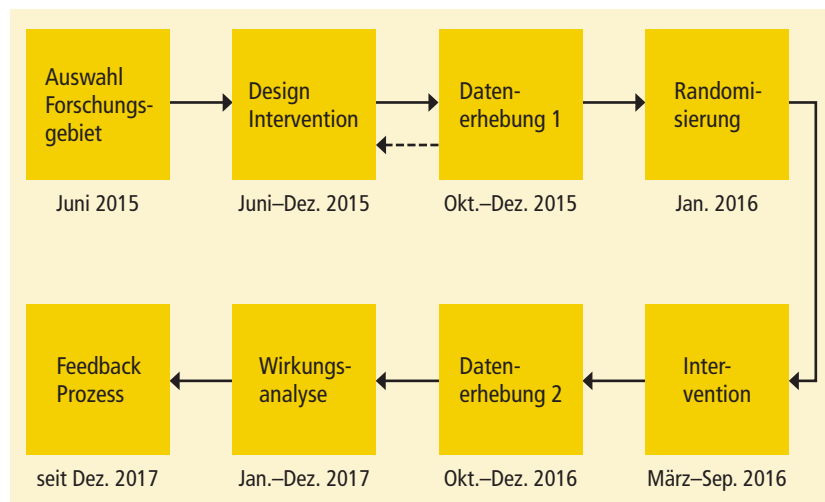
Auswahl Forschungsgebiet

Juni 2015

Design Intervention

Juni–Dez. 2015

Datenerhebung 1

Okt.–Dez. 2015

Randomisierung

Jan. 2016

Intervention

März–Sep. 2016

Datenerhebung 2

Okt.–Dez. 2016

Wirkungsanalyse

Jan.–Dez. 2017

Feedback Prozess

seit Dez. 2017